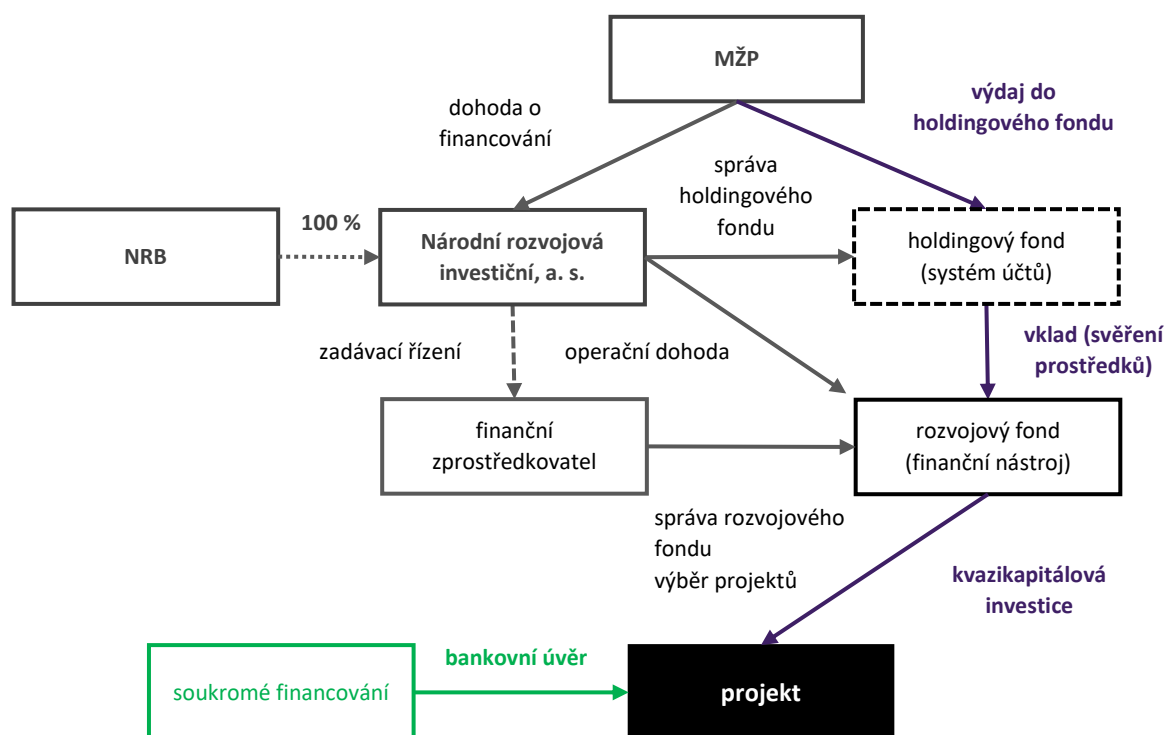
MŽP

dohoda o financování

výdaj do holdingového fondu

správa holdingového fondu

NRB

100 %

Národní rozvojová investiční, a. s.

holdingový fond (systém účtů)

zadávací řízení

operační dohoda

vklad (svěření prostředků)

finanční zprostředkovatel

rozvojový fond (finanční nástroj)

správa rozvojového fondu
výběr projektů

kvazikapitálová investice

soukromé financování

bankovní úvěr

projekt